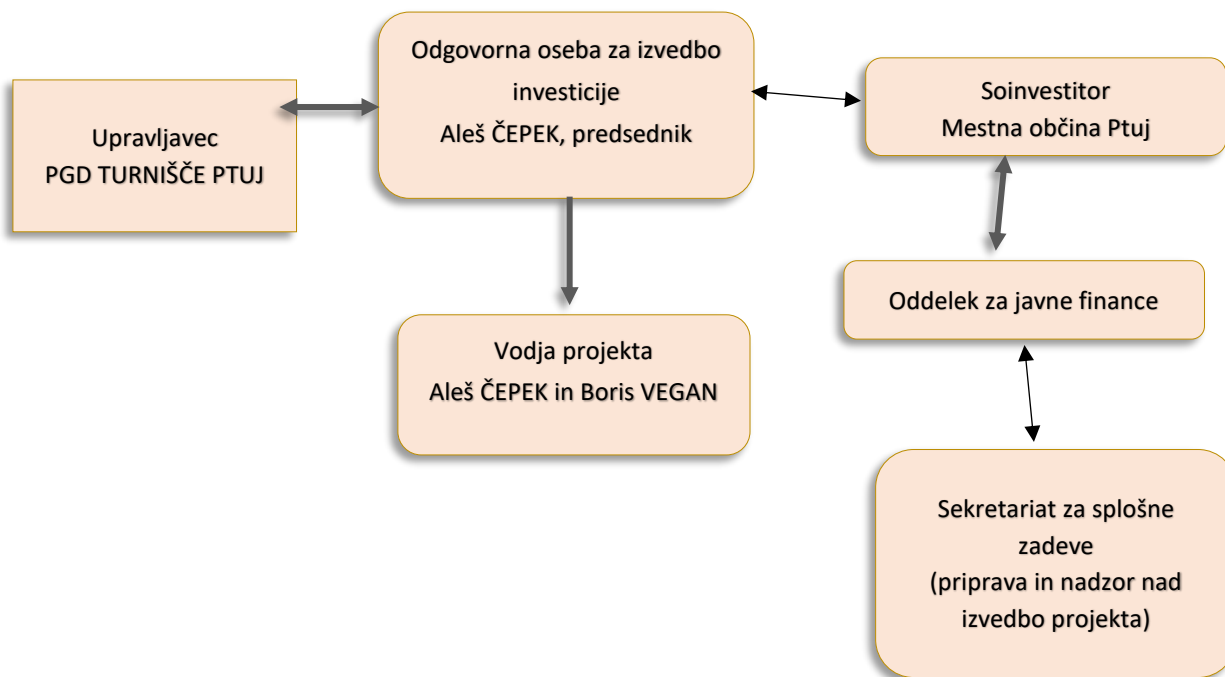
Upravljavec
PGD TURNIŠČE PTUJ

Odgovorna oseba za izvedbo investicije
Aleš ČEPEK, predsednik

Soinvestitor
Mestna občina Ptuj

Oddelek za javne finance

Vodja projekta
Aleš ČEPEK in Boris VEGAN

Sekretariat za splošne zadeve
(priprava in nadzor nad izvedbo projekta)